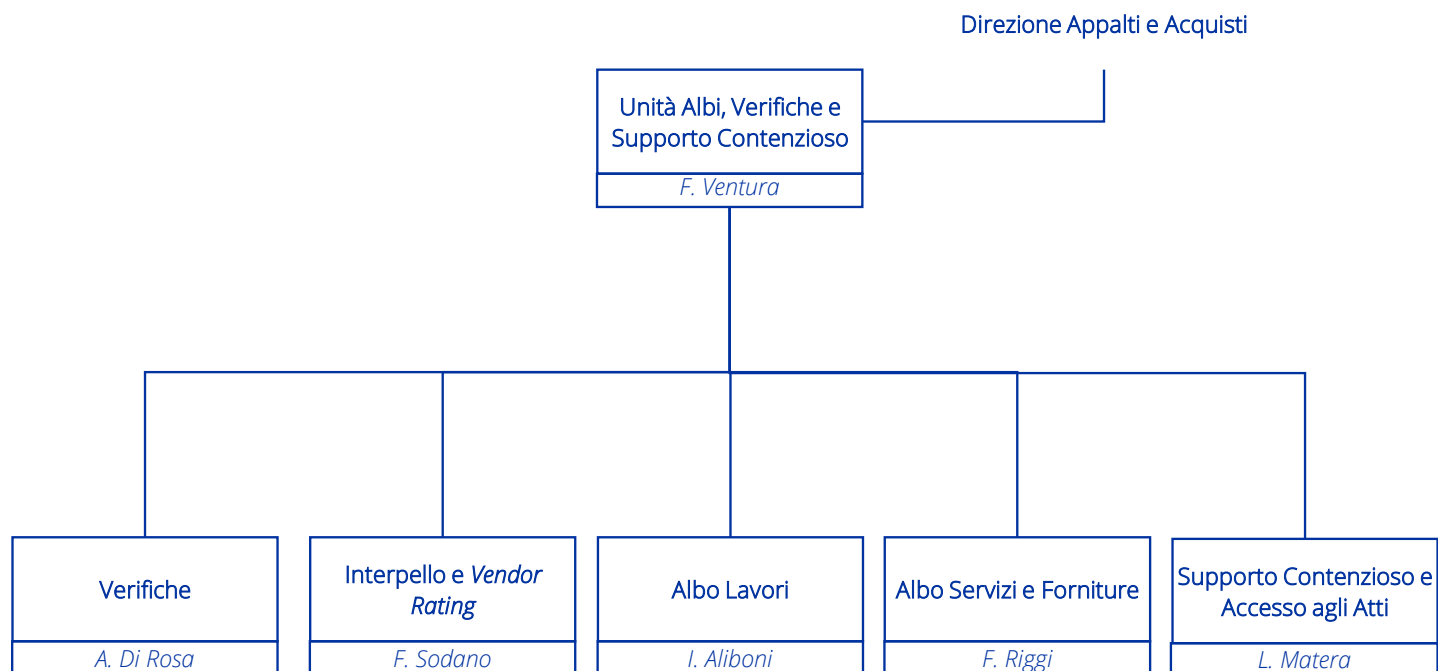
Direzione Appalti e Acquisti

Unità Albi, Verifiche e Supporto Contenzioso
F. Ventura

Verifiche
A. Di Rosa

Interpello e Vendor Rating
F. Sodano

Albo Lavori
I. Aliboni

Albo Servizi e Forniture
F. Riggi

Supporto Contenzioso e Accesso agli Atti
L. Matera